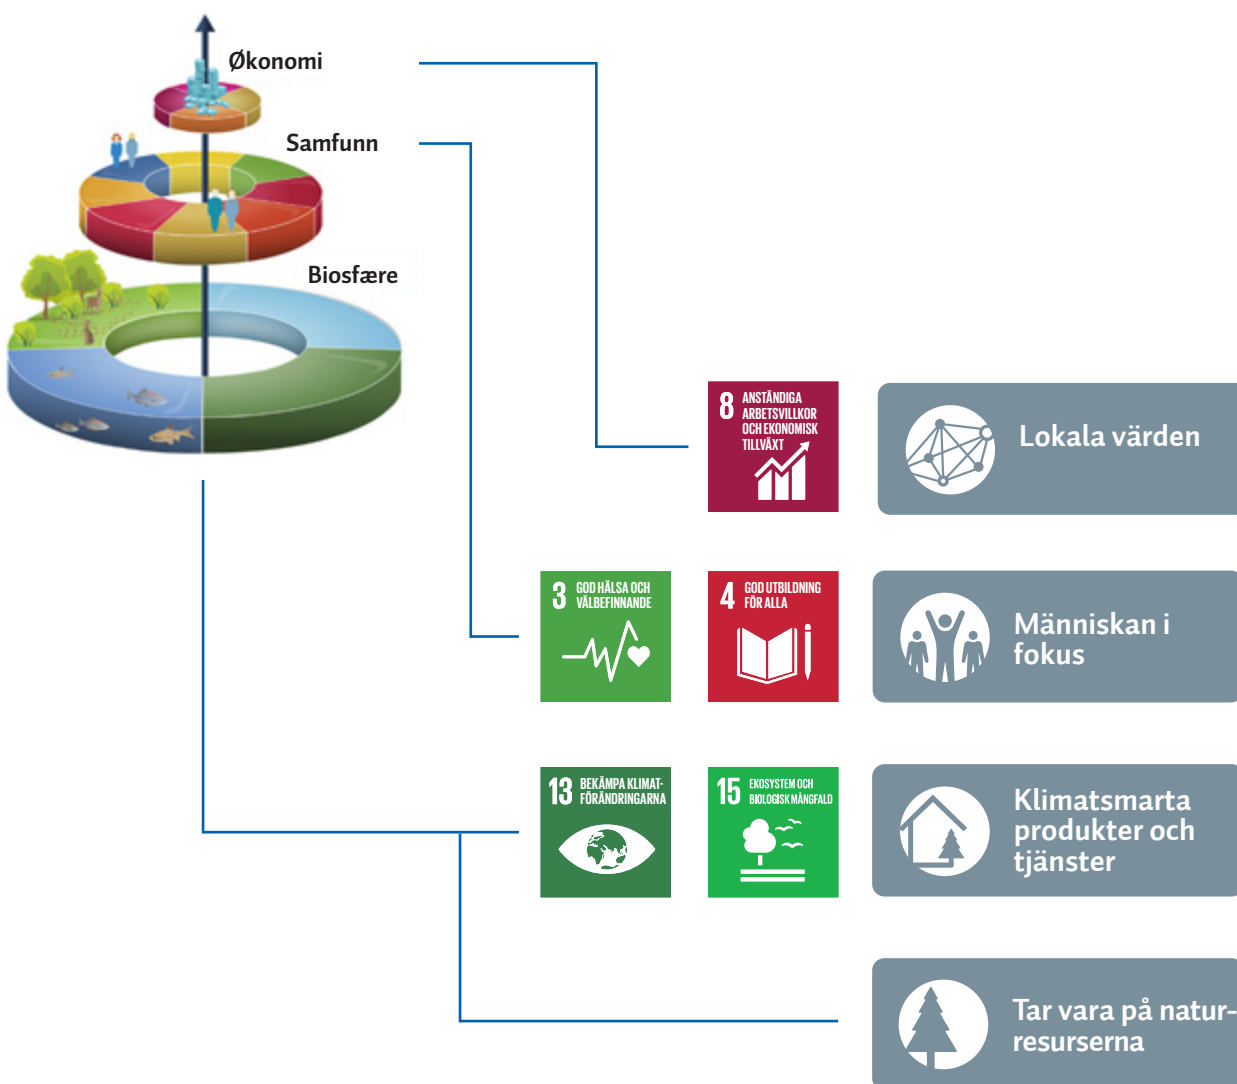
Økonomi

Samfunn

Biosfære

8 ANSTÄNDIGA ARBETSVILLKOR OCH EKONOMISK TILLVÄXT

Lokala värden

3 GOD HÄLSA OCH VÄLBEFINNANDE

4 GOD UTBILDNING FÖR ALLA

Människan i fokus

13 BEKÄMPA KLIMATFÖRÄNDRINGARNA

15 EKOSYSTEM OCH BIOLOGISK MÅNGFALD

Klimatsmarta produkter och tjänster

Tar vara på naturresurserna